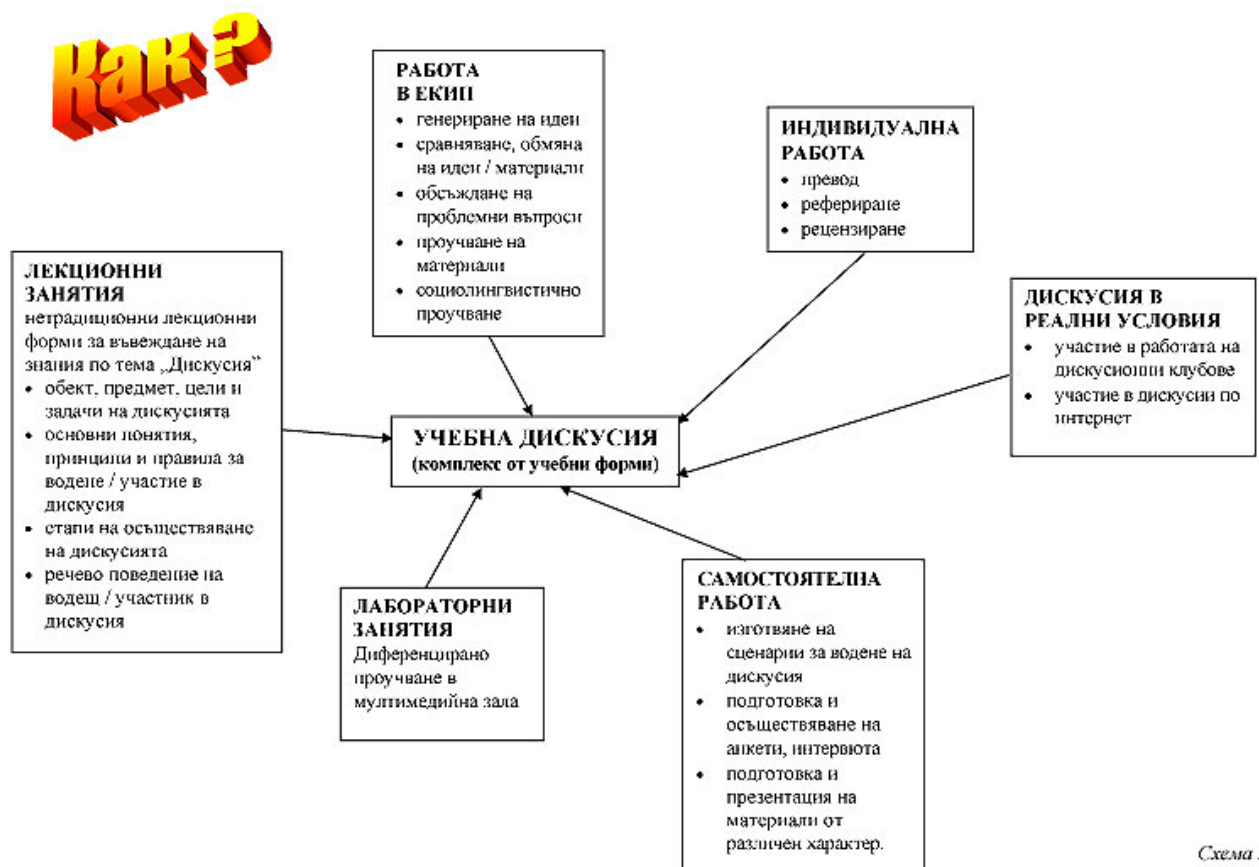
Как ?

РАБОТА В ЕКИП
• генериране на идеи
• сравняване, обмяна на идеи / материали
• обсъждане на проблемни въпроси
• проучване на материали
• социолингвистично проучване

ИНДИВИДУАЛНА РАБОТА
• превод
• реферирane
• рецензиране

ЛЕКЦИОННИ ЗАНЯТИЯ
нетрадиционни лекционни форми за въвеждане на знания по тема „Дискусия"
• обект, предмет, цели и задачи на дискусията
• основни понятия, принципи и правила за водене / участие в дискусия
• етапи на осъществяване на дискусията
• речево поведение на водещ / участник в дискусия

ДИСКУСИЯ В РЕАЛНИ УСЛОВИЯ
• участие в работата на дискусионни клубове
• участие в дискусии по интернет

УЧЕБНА ДИСКУСИЯ
(комплекс от учебни форми)

ЛАБОРАТОРНИ ЗАНЯТИЯ
Диференцирано проучване в мултимедийна зала

САМОСТОЯТЕЛНА РАБОТА
• изготвяне на сценарии за водене на дискусия
• подготовка и осъществяване на анкети, интервюта
• подготовка и презентация на материали от различен характер.

Схема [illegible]